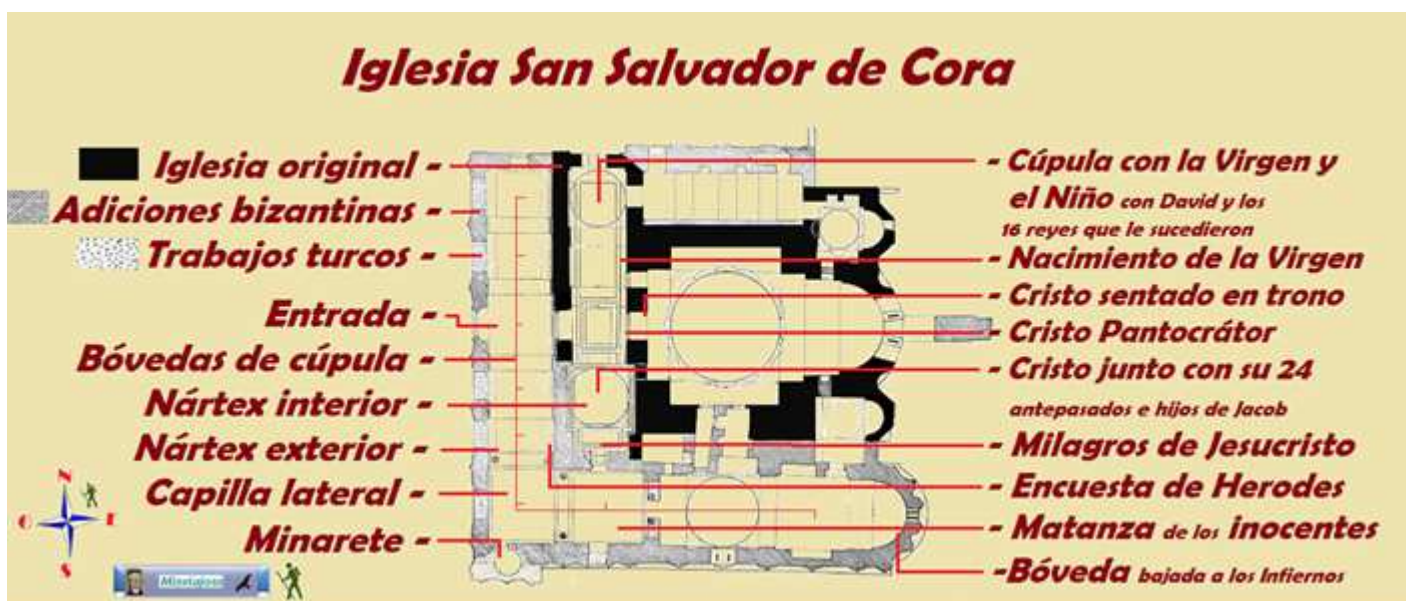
Iglesia San Salvador de Cora

Iglesia original -
Adiciones bizantinas -
Trabajos turcos -
Entrada -
Bóvedas de cúpula -
Nártex interior -
Nártex exterior -
Capilla lateral -
Minarete -

- Cúpula con la Virgen y el Niño con David y los 16 reyes que le sucedieron
- Nacimiento de la Virgen
- Cristo sentado en trono
- Cristo Pantocrátor
- Cristo junto con su 24 antepasados e hijos de Jacob
- Milagros de Jesucristo
- Encuesta de Herodes
- Matanza de los inocentes
-Bóveda bajada a los Infiernos

N
O
E
S

Minotauro